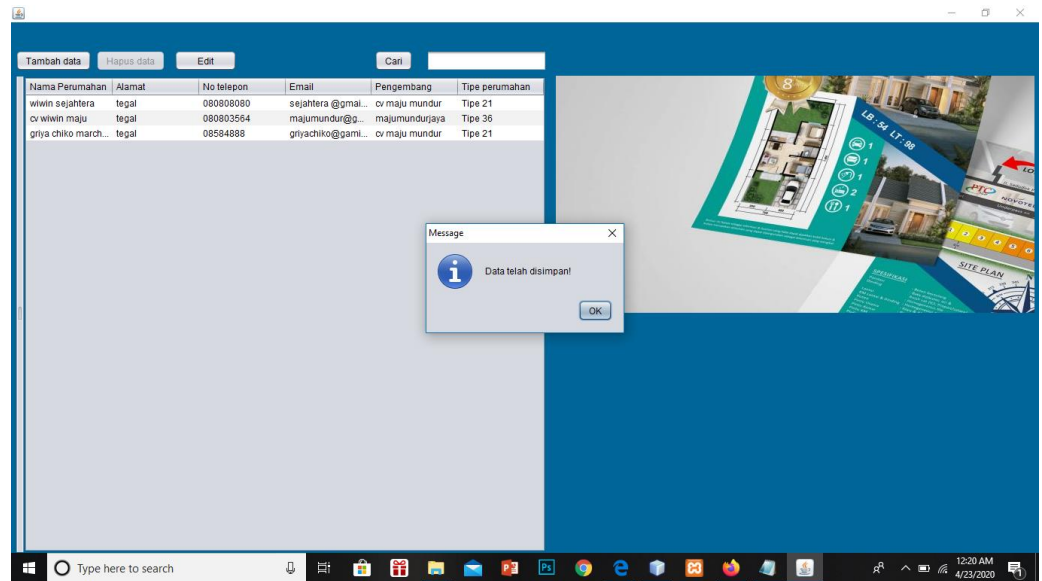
Tambah data Hapus data Edit Cari

| Nama Perumahan | Alamat | No telepon | Email | Pengembang | Tipe perumahan |
|---|---|---|---|---|---|
| wiwin sejahtera | tegal | 080808080 | sejahtera @gmai... | cv maju mundur | Tipe 21 |
| cv wiwin maju | tegal | 080803564 | majumundur@g... | majumundurjaya | Tipe 36 |
| griya chiko march... | tegal | 08584888 | griyachiko@gami... | cv maju mundur | Tipe 21 |

LB : 54 LT : 98

SITE PLAN

SPESIFIKASI

Message

Data telah disimpan!

OK

Type here to search

12:20 AM
4/23/2020